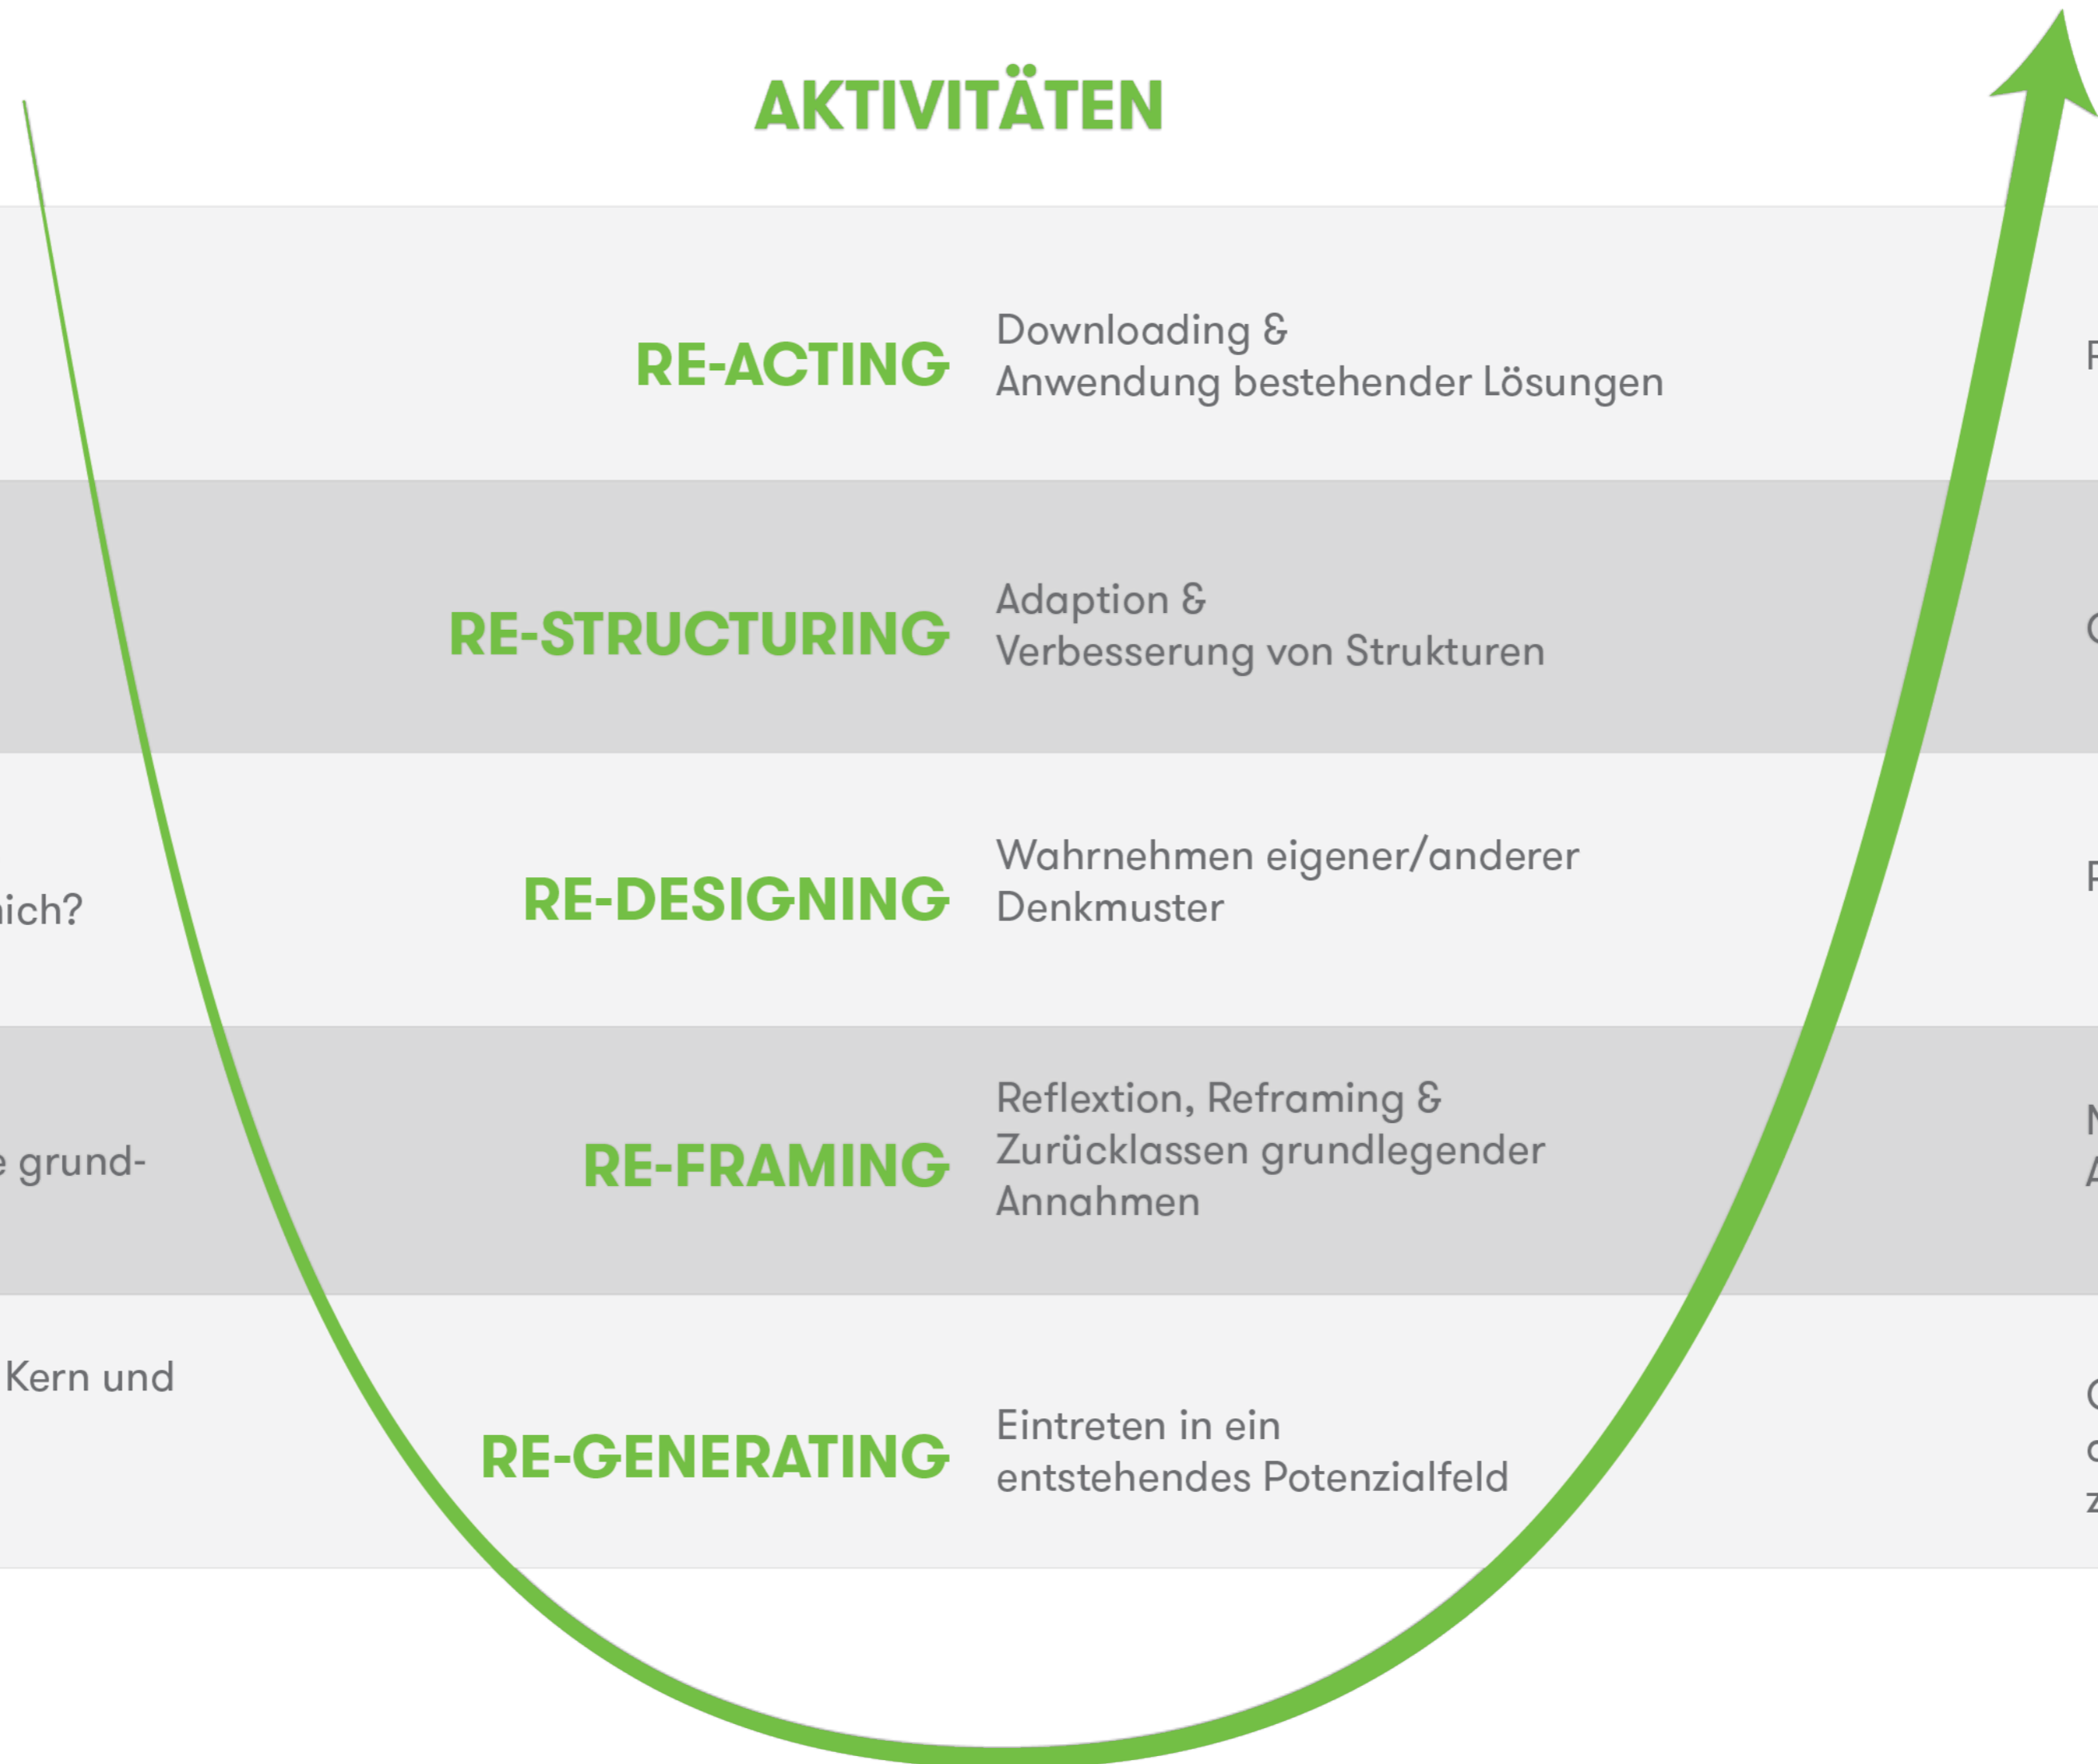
AKTIVITÄTEN

RE-ACTING Downloading & Anwendung bestehender Lösungen

RE-STRUCTURING Adaption & Verbesserung von Strukturen

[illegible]ich?

RE-DESIGNING Wahrnehmen eigener/anderer Denkmuster

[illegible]e grund-

RE-FRAMING Reflextion, Reframing & Zurücklassen grundlegender Annahmen

Kern und

RE-GENERATING Eintreten in ein entstehendes Potenzialfeld